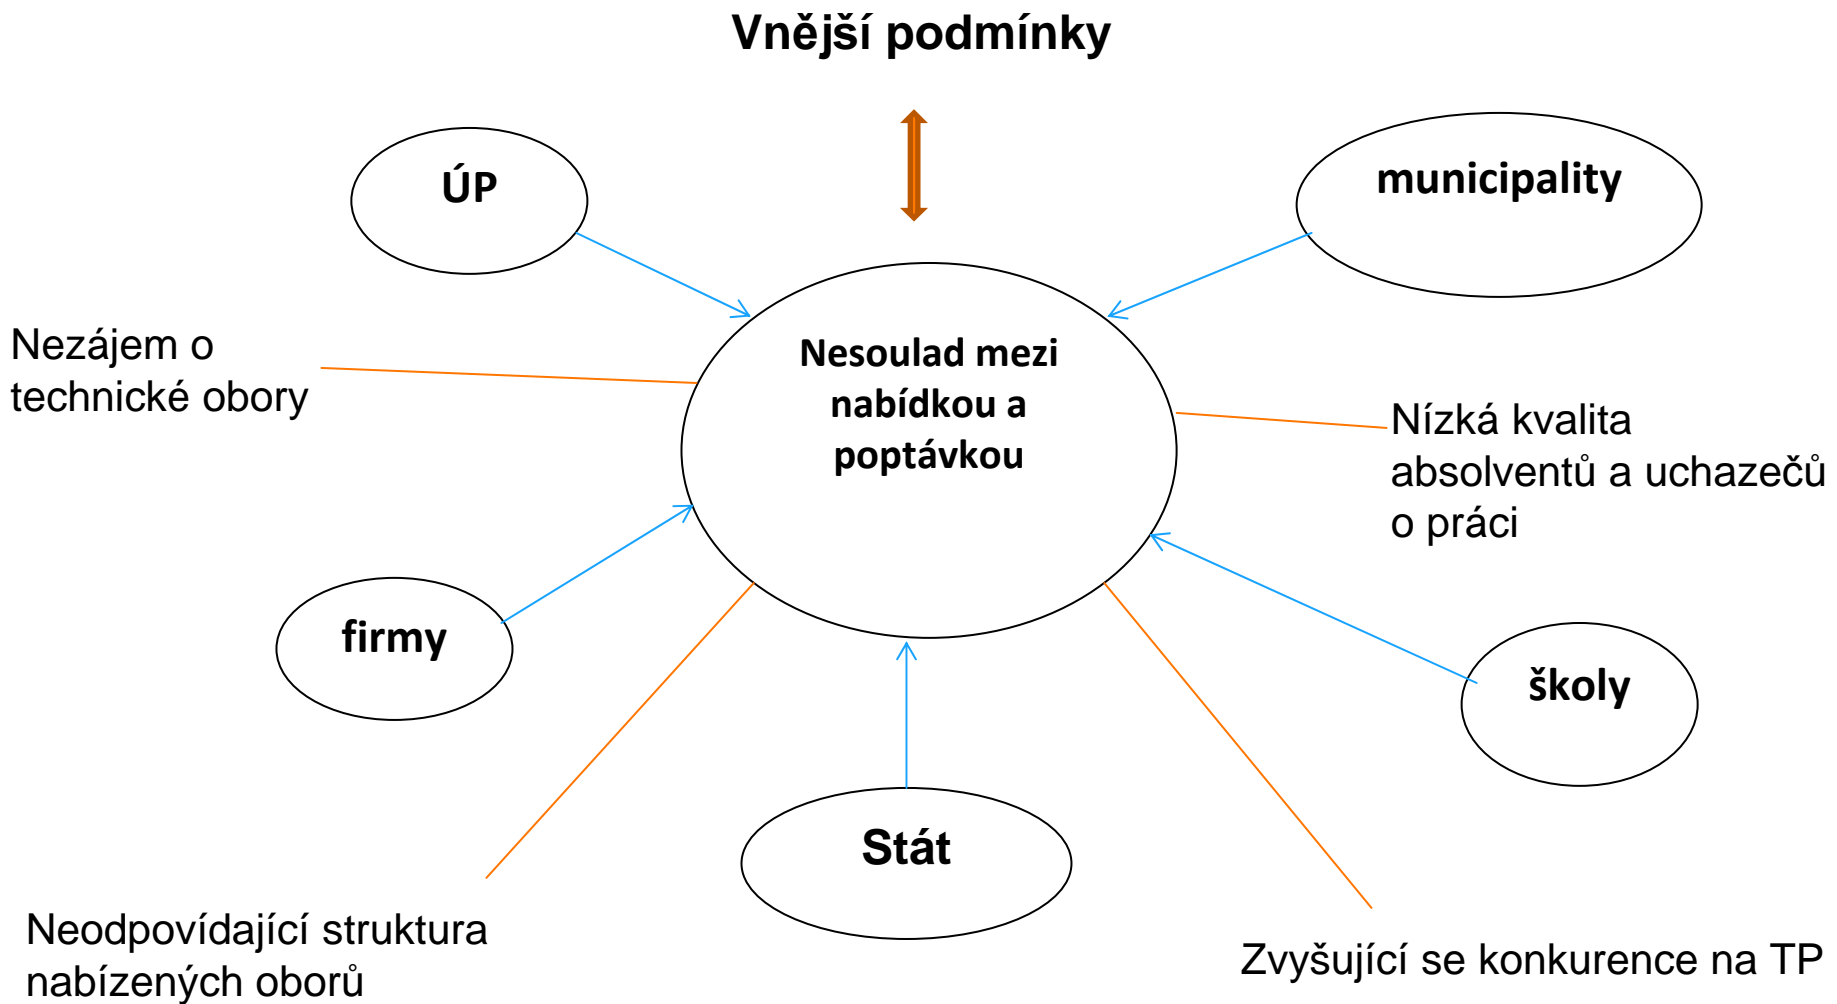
Vnější podmínky

ÚP

municipality

Nezájem o technické obory

Nesoulad mezi nabídkou a poptávkou

Nízká kvalita absolventů a uchazečů o práci

firmy

školy

Stát

Neodpovídající struktura nabízených oborů

Zvyšující se konkurence na TP